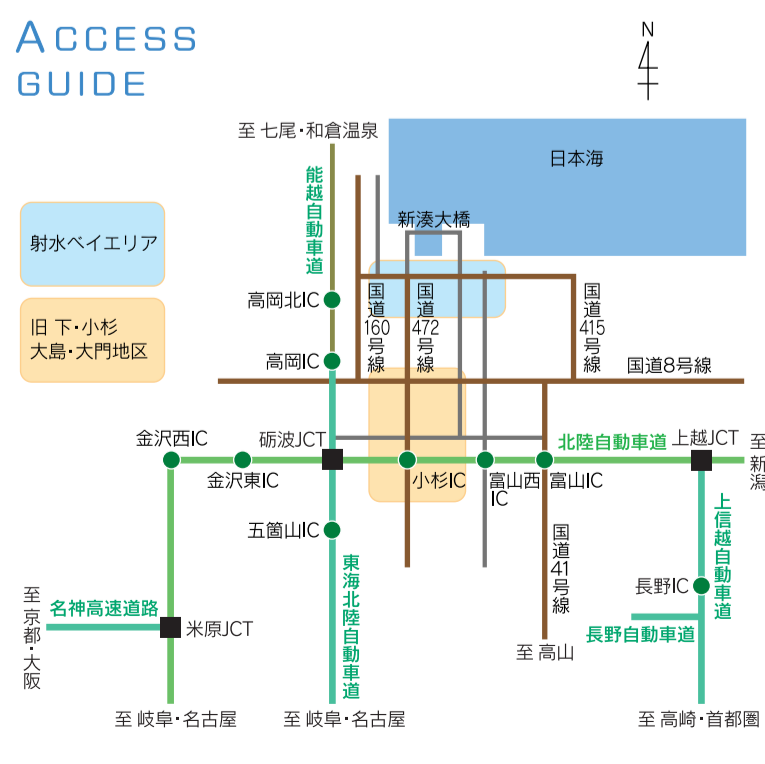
ACCESS
GUIDE

N

至 七尾・和倉温泉

日本海

能越自動車道

新湊大橋

射水ベイエリア

旧 下・小杉
大島・大門地区

高岡北IC

国道160号線

国道472号線

国道415号線

高岡IC

国道8号線

金沢西IC

砺波JCT

北陸自動車道

上越JCT

至 新潟

金沢東IC

小杉IC

富山西IC

富山IC

五箇山IC

国道41号線

上信越自動車道

東海北陸自動車道

長野IC

至 京都・大阪

名神高速道路

米原JCT

長野自動車道

至 高山

至 岐阜・名古屋

至 岐阜・名古屋

至 高崎・首都圏